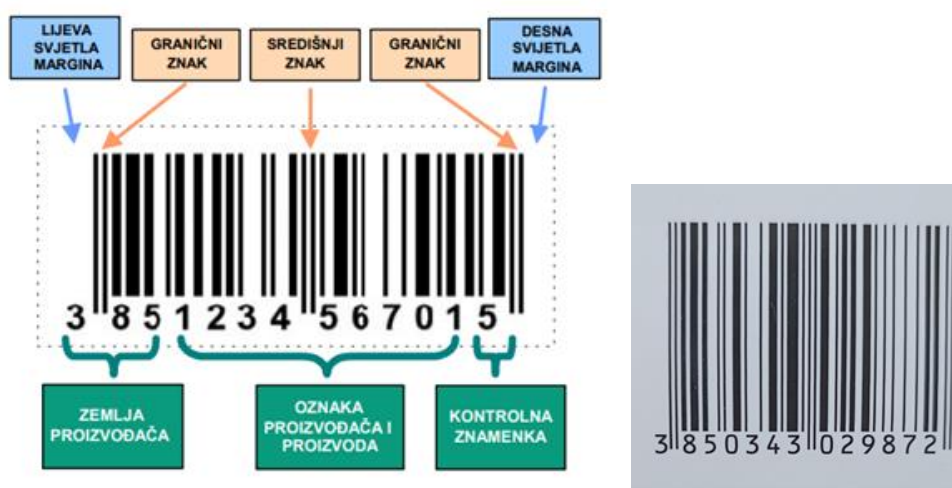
LIJEVA SVJETLA MARGINA

GRANIČNI ZNAK

SREDIŠNJI ZNAK

GRANIČNI ZNAK

DESNA SVJETLA MARGINA

3 8 5 1 2 3 4 5 6 7 0 1 5

ZEMLJA PROIZVOĐAČA

OZNAKA PROIZVOĐAČA I PROIZVODA

KONTROLNA ZNAMENKA

3 850343 029872